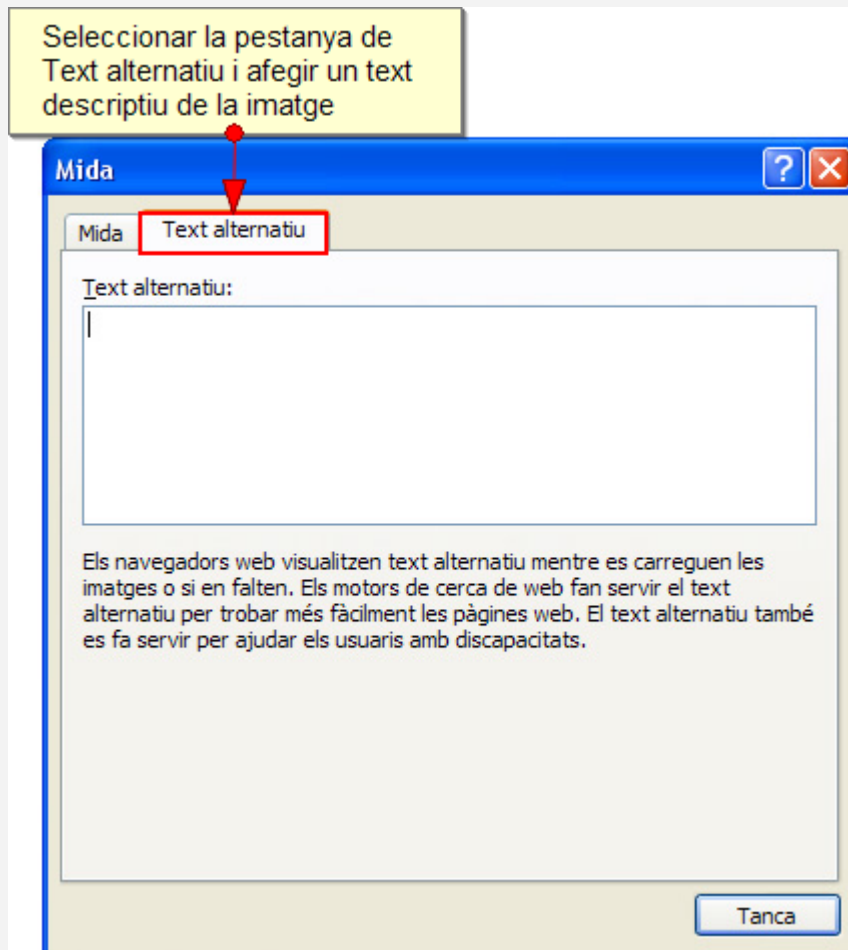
Seleccionar la pestanya de Text alternatiu i afegir un text descriptiu de la imatge

Mida

?

Mida

Text alternatiu

Text alternatiu:

Els navegadors web visualitzen text alternatiu mentre es carreguen les imatges o si en falten. Els motors de cerca de web fan servir el text alternatiu per trobar més fàcilment les pàgines web. El text alternatiu també es fa servir per ajudar els usuaris amb discapacitats.

Tanca